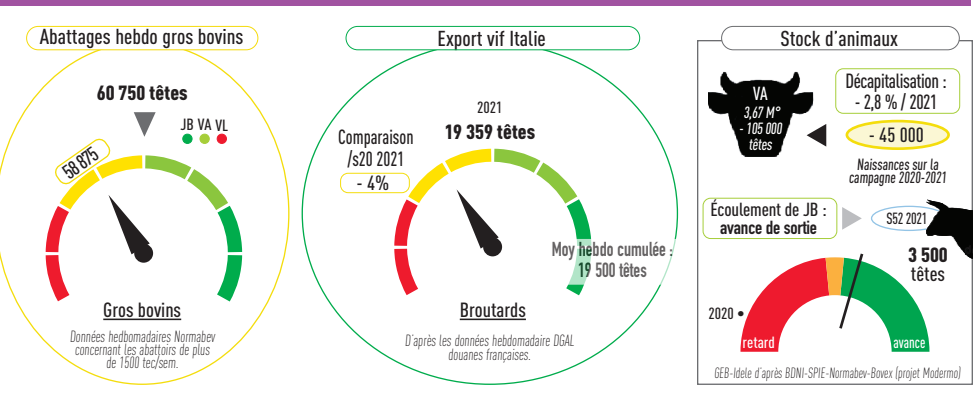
Abattages hebdo gros bovins

60 750 têtes

JB VA VL

58 875

Gros bovins

Données hebdomadaires Normabev concernant les abattoirs de plus de 1500 tec/sem.

Export vif Italie

2021

19 359 têtes

Comparaison /s20 2021

- 4%

Moy hebdo cumulée : 19 500 têtes

Broutards

D'après les données hebdomadaire DGAL douanes françaises.

Stock d'animaux

VA
3,67 M°
- 105 000
têtes

Décapitalisation :
- 2,8 % / 2021

- 45 000

Naissances sur la campagne 2020-2021

Écoulement de JB :
avance de sortie

S52 2021

3 500
têtes

2020 •

retard

avance

GEB-Idele d'après BDNI-SPIE-Normabev-Bovex (projet Modermo)